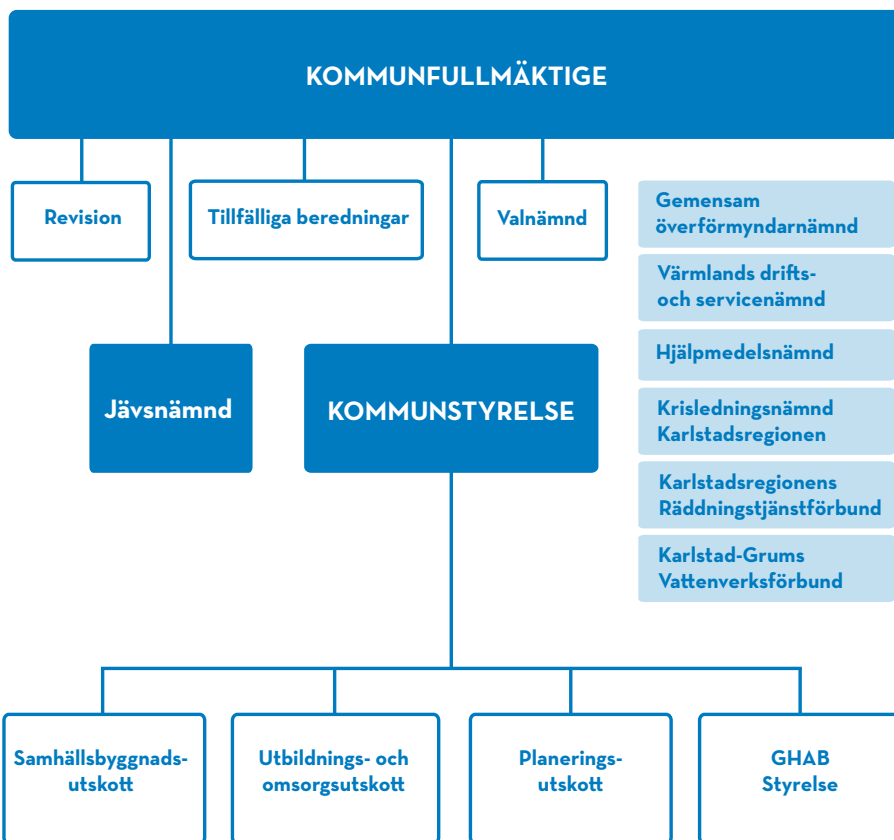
KOMMUNFULLMÄKTIGE

Revision

Tillfälliga beredningar

Valnämnd

Gemensam överförmyndarnämnd

Värmlands drifts- och servicenämnd

Hjälpmedelsnämnd

Krisledningsnämnd Karlstadsregionen

Karlstadsregionens Räddningstjänstförbund

Karlstad-Grums Vattenverksförbund

Jävsnämnd

KOMMUNSTYRELSE

Samhällsbyggnadsutskott

Utbildnings- och omsorgsutskott

Planeringsutskott

GHAB Styrelse